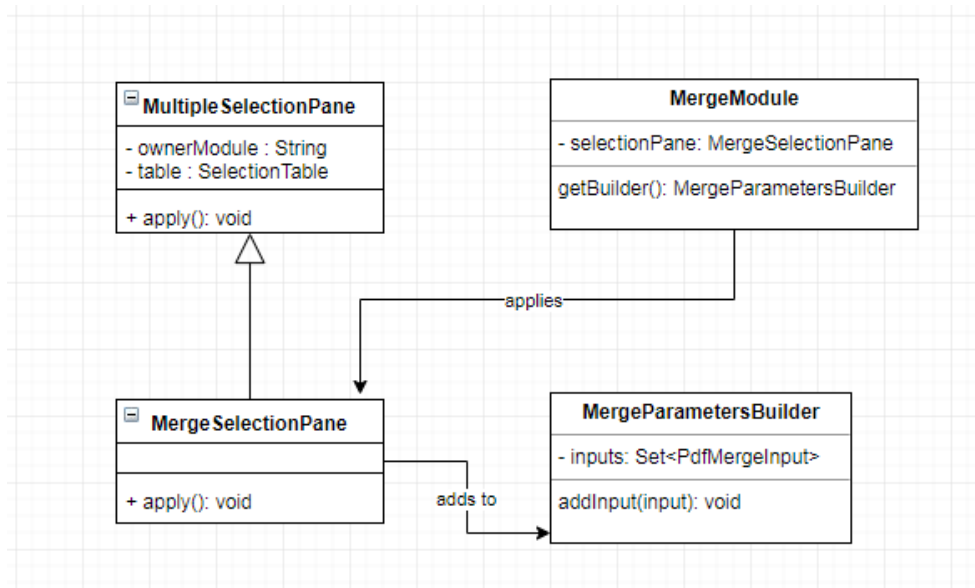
MultipleSelectionPane

- ownerModule : String
- table : SelectionTable

+ apply(): void

MergeModule

- selectionPane: MergeSelectionPane

getBuilder(): MergeParametersBuilder

applies

MergeSelectionPane

+ apply(): void

adds to

MergeParametersBuilder

- inputs: Set<PdfMergeInput>

addInput(input): void